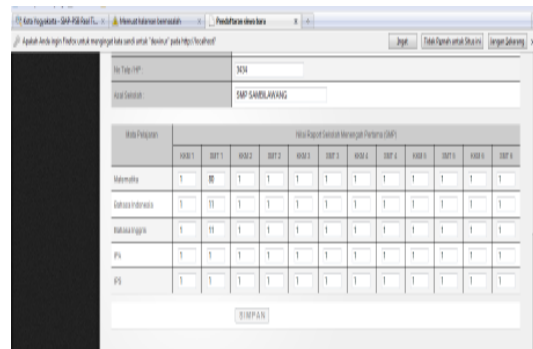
Kota Yogyakarta - SMP-PSB Real Ti... × | Memuat halaman berinasalah × | Pendaftaran siswa baru × | +

Apakah Anda ingin Firefox untuk mengingat kata sandi untuk "bavinur" pada http://localhost? | Ingat | Tidak Pernah untuk Situs ini | Jangan Sekarang

No Telp / HP : 3434

Asal Sekolah : SMP SAMBILAWANG

| Mata Pelajaran | Nilai Raport Sekolah Menengah Pertama (SMP) | | | | | | | | | | | |
|---|---|---|---|---|---|---|---|---|---|---|---|---|
| | KKM 1 | SMT 1 | KKM 2 | SMT 2 | KKM 3 | SMT 3 | KKM 4 | SMT 4 | KKM 5 | SMT 5 | KKM 6 | SMT 6 |
| Matematika | 1 | 10 | 1 | 1 | 1 | 1 | 1 | 1 | 1 | 1 | 1 | 1 |
| Bahasa Indonesia | 1 | 11 | 1 | 1 | 1 | 1 | 1 | 1 | 1 | 1 | 1 | 1 |
| Bahasa Inggris | 1 | 11 | 1 | 1 | 1 | 1 | 1 | 1 | 1 | 1 | 1 | 1 |
| IPA | 1 | 1 | 1 | 1 | 1 | 1 | 1 | 1 | 1 | 1 | 1 | 1 |
| IPS | 1 | 1 | 1 | 1 | 1 | 1 | 1 | 1 | 1 | 1 | 1 | 1 |

SIMPAN